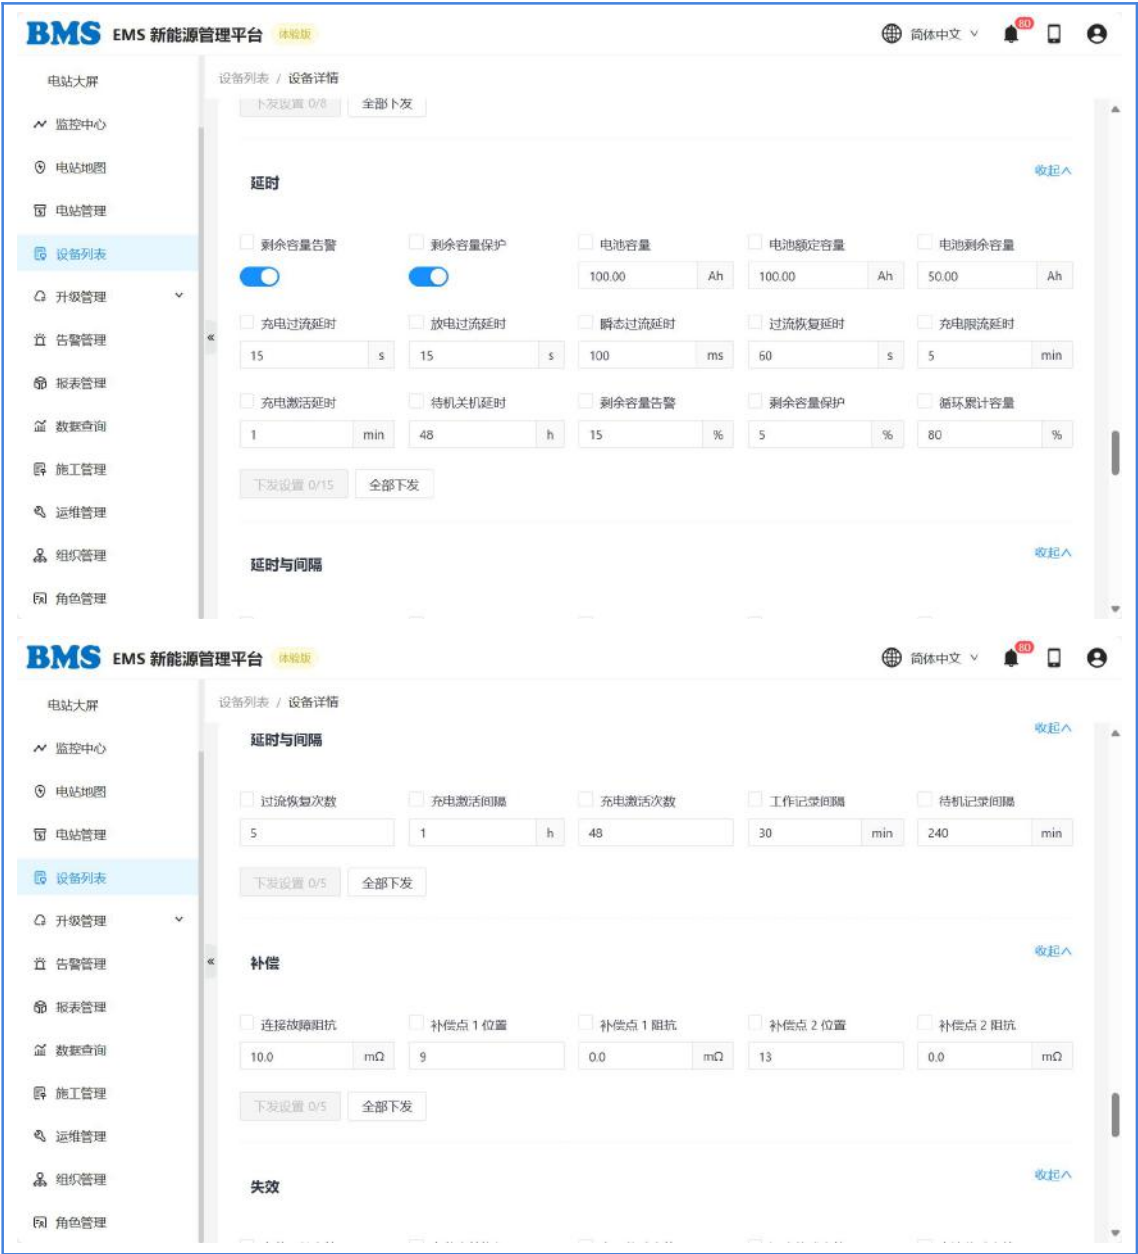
BMS EMS 新能源管理平台 体验版

简体中文 80

电站大屏
监控中心
电站地图
电站管理
设备列表
升级管理
告警管理
报表管理
数据查询
施工管理
运维管理
组织管理
角色管理

设备列表 / 设备详情

下发设置 0/8 全部下发

延时 收起

| 剩余容量告警 | 剩余容量保护 | 电池容量 | 电池额定容量 | 电池剩余容量 |
|---|---|---|---|---|
| | | 100.00 Ah | 100.00 Ah | 50.00 Ah |
| 充电过流延时 | 放电过流延时 | 瞬态过流延时 | 过流恢复延时 | 充电限流延时 |
| 15 s | 15 s | 100 ms | 60 s | 5 min |
| 充电激活延时 | 待机关机延时 | 剩余容量告警 | 剩余容量保护 | 循环累计容量 |
| 1 min | 48 h | 15 % | 5 % | 80 % |

下发设置 0/15 全部下发

延时与间隔 收起

BMS EMS 新能源管理平台 体验版

简体中文 80

电站大屏
监控中心
电站地图
电站管理
设备列表
升级管理
告警管理
报表管理
数据查询
施工管理
运维管理
组织管理
角色管理

设备列表 / 设备详情

延时与间隔 收起

| 过流恢复次数 | 充电激活间隔 | 充电激活次数 | 工作记录间隔 | 待机记录间隔 |
|---|---|---|---|---|
| 5 | 1 h | 48 | 30 min | 240 min |

下发设置 0/5 全部下发

补偿 收起

| 连接故障阻抗 | 补偿点 1 位置 | 补偿点 1 阻抗 | 补偿点 2 位置 | 补偿点 2 阻抗 |
|---|---|---|---|---|
| 10.0 mΩ | 9 | 0.0 mΩ | 13 | 0.0 mΩ |

下发设置 0/5 全部下发

失效 收起